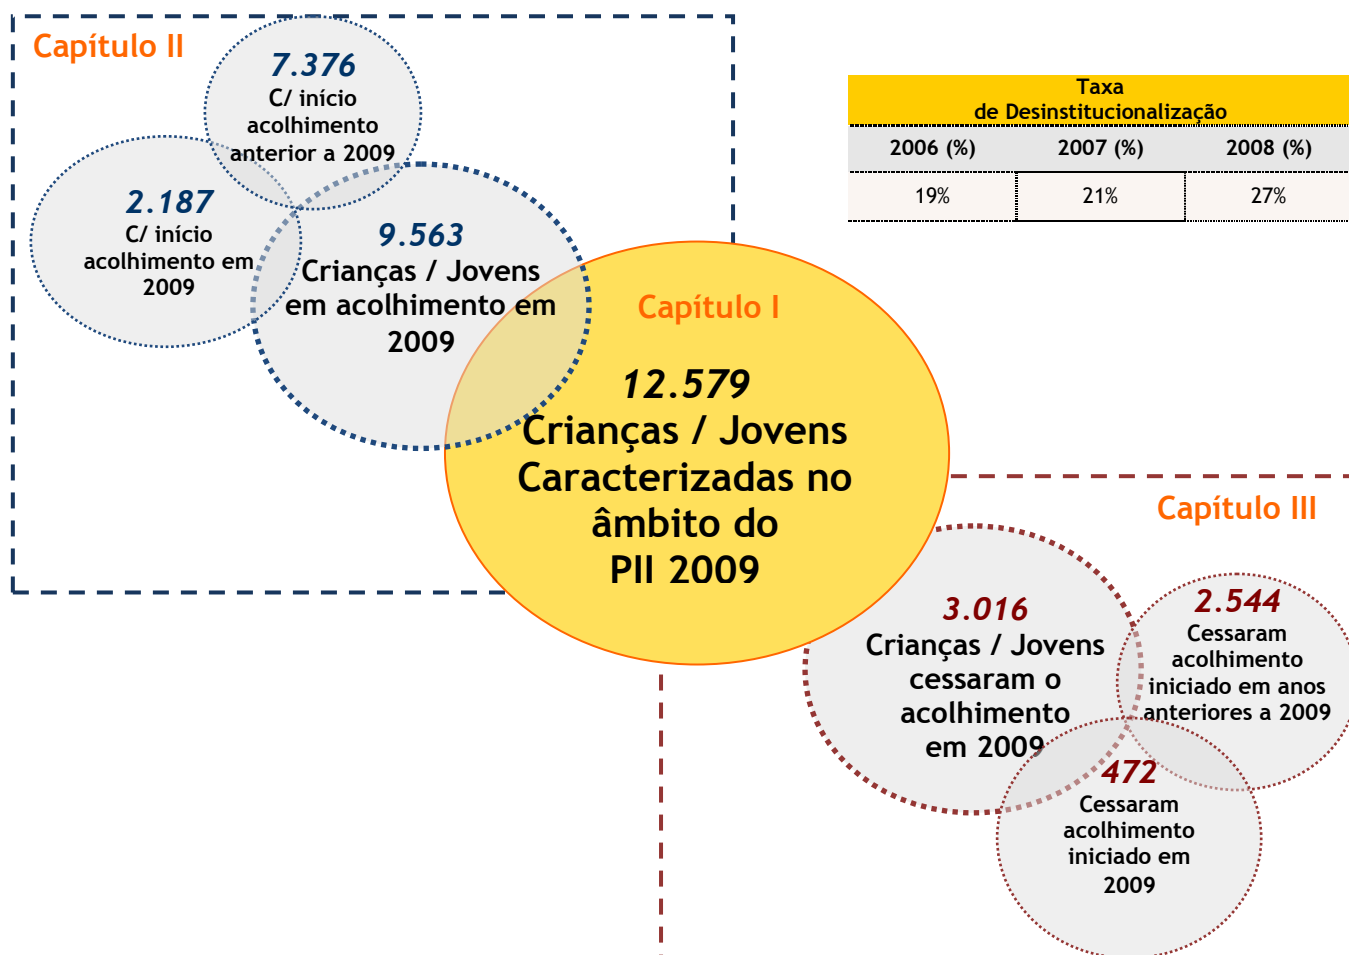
Capítulo II

7.376
C/ início acolhimento anterior a 2009

2.187
C/ início acolhimento em 2009

9.563
Crianças / Jovens em acolhimento em 2009

Taxa de Desinstitucionalização

| 2006 (%) | 2007 (%) | 2008 (%) |
|---|---|---|
| 19% | 21% | 27% |

Capítulo I

12.579
Crianças / Jovens Caracterizadas no âmbito do PII 2009

Capítulo III

3.016
Crianças / Jovens cessaram o acolhimento em 2009

2.544
Cessaram acolhimento iniciado em anos anteriores a 2009

472
Cessaram acolhimento iniciado em 2009